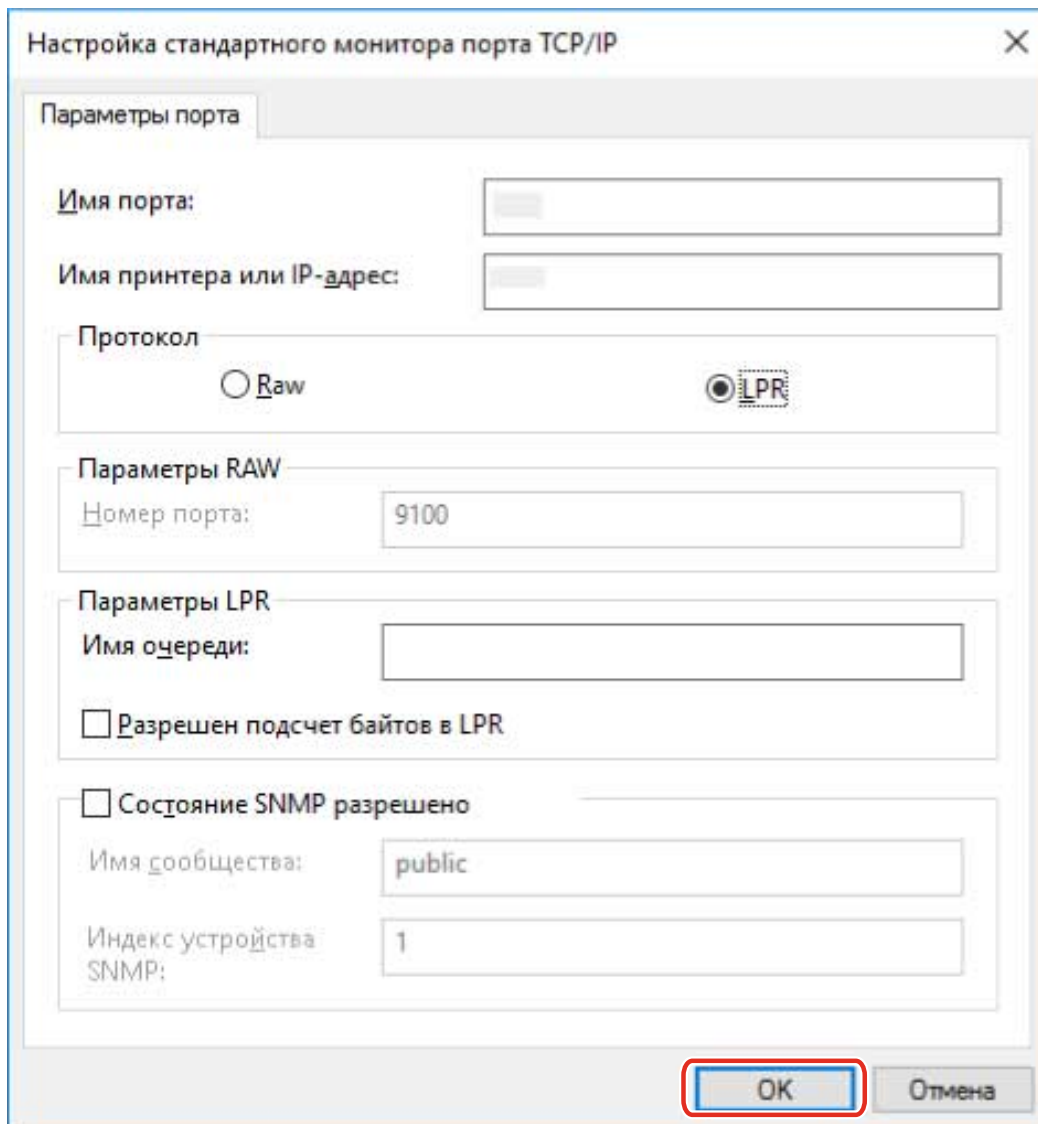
Настройка стандартного монитора порта TCP/IP

×

Параметры порта

Имя порта:

Имя принтера или IP-адрес:

Протокол

Raw

LPR

Параметры RAW

Номер порта:

9100

Параметры LPR

Имя очереди:

Разрешен подсчет байтов в LPR

Состояние SNMP разрешено

Имя сообщества:

public

Индекс устройства SNMP:

1

OK

Отмена